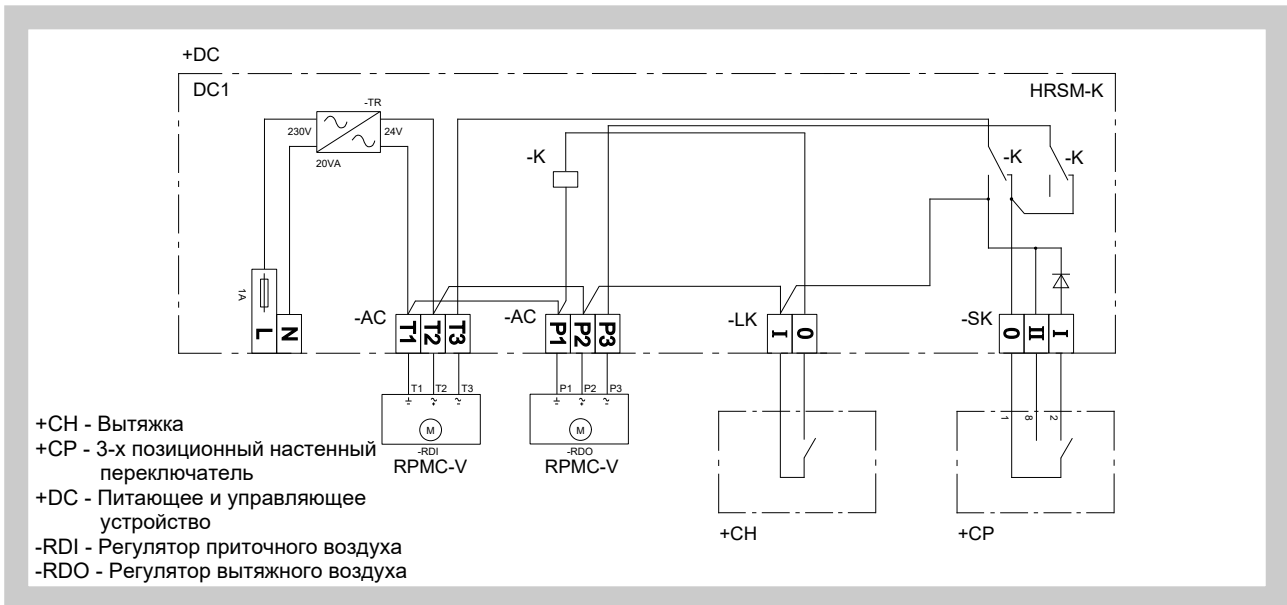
+DC

DC1

HRSM-K

-TR

230V

24V

20VA

-K

-K

-K

1A

L

N

-AC

T1

T2

T3

-AC

P1

P2

P3

-LK

I

0

-SK

0

II

I

T1 T2 T3

M

-RDI

RPMC-V

P1 P2 P3

M

-RDO

RPMC-V

1 8 2

+CH

+CP

+CH - Вытяжка
+CP - 3-х позиционный настенный переключатель
+DC - Питающее и управляющее устройство
-RDI - Регулятор приточного воздуха
-RDO - Регулятор вытяжного воздуха